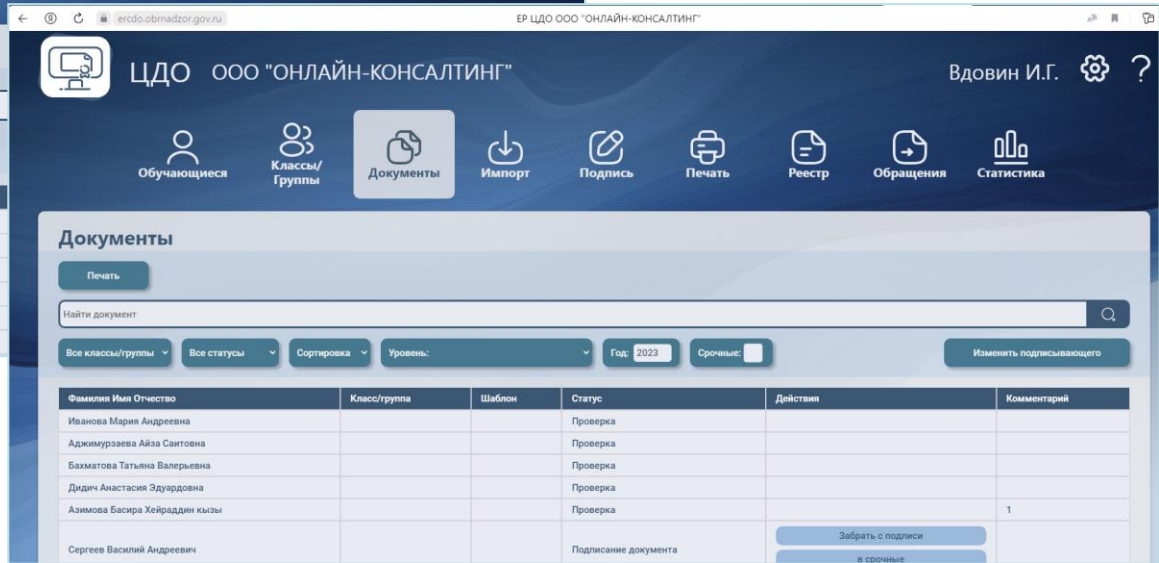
ercdo.obrnadzor.gov.ru

ЕР ЦДО ООО "ОНЛАЙН-КОНСАЛТИНГ"

ЦДО ООО "ОНЛАЙН-КОНСАЛТИНГ"

Вдовин И.Г. ?

Обучающиеся
Классы/ Группы
Документы
Импорт
Подпись
Печать
Реестр
Обращения
Статистика

Документы

Печать

Найти документ

Все классы/группы
Все статусы
Сортировка
Уровень:
Год: 2023
Срочные:
Изменить подписывающего

| Фамилия Имя Отчество | Класс/группа | Шаблон | Статус | Действия | Комментарий |
|---|---|---|---|---|---|
| Иванова Мария Андреевна | | | Проверка | | |
| Аджимурзаева Айза Саитовна | | | Проверка | | |
| Бахматова Татьяна Валерьевна | | | Проверка | | |
| Дидич Анастасия Эдуардовна | | | Проверка | | |
| Азимова Басира Хейраддин кызы | | | Проверка | | 1 |
| Сергеев Василий Андреевич | | | Подписание документа | Забрать с подписи в срочные | |